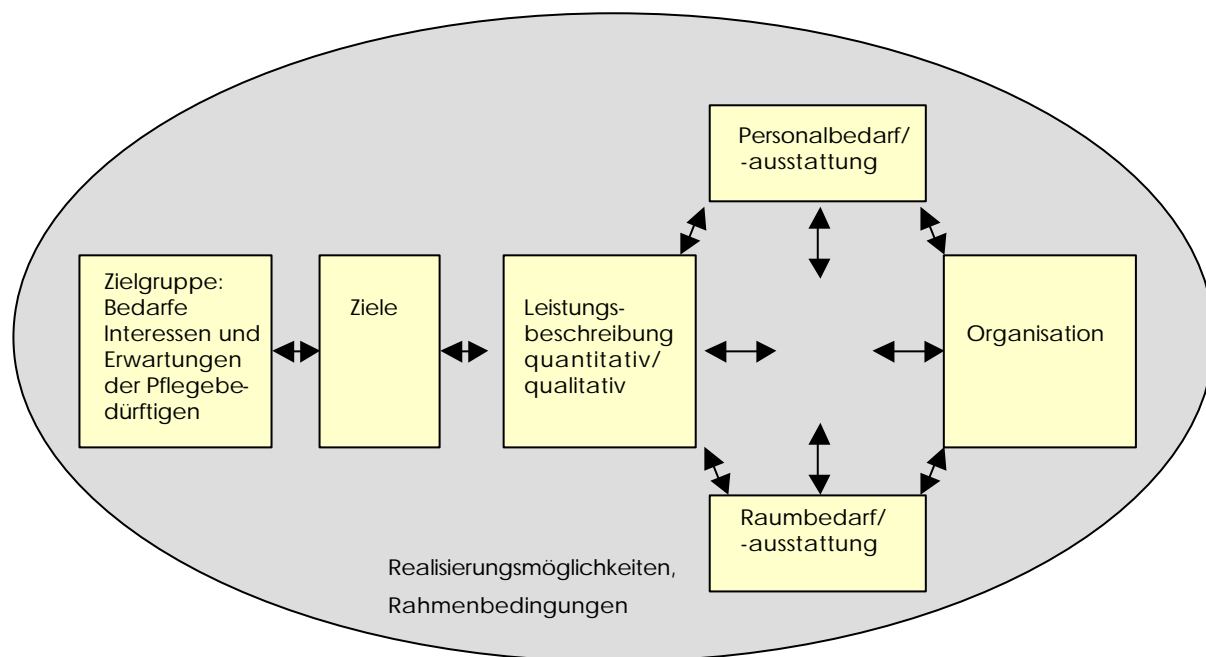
Personalbedarf/ -ausstattung

Zielgruppe: Bedarfe Interessen und Erwartungen der Pflegebedürftigen

Ziele

Leistungsbeschreibung quantitativ/ qualitativ

Organisation

Raumbedarf/ -ausstattung

Realisierungsmöglichkeiten, Rahmenbedingungen